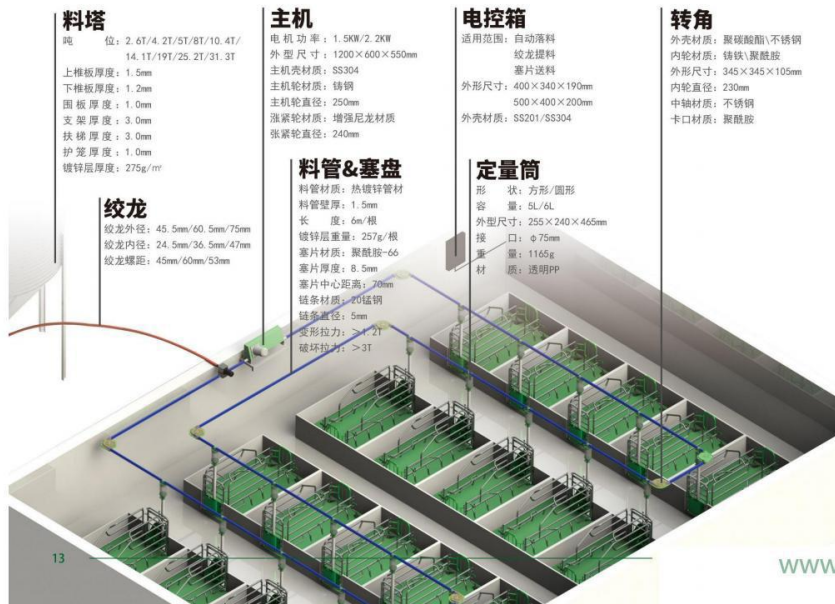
料塔

吨　　位：2.6T/4.2T/5T/8T/10.4T/14.1T/19T/25.2T/31.3T
上椎板厚度：1.5mm
下椎板厚度：1.2mm
围板厚度：1.0mm
支架厚度：3.0mm
扶梯厚度：3.0mm
护笼厚度：1.0mm
镀锌层厚度：275g/m²

绞龙

绞龙外径：45.5mm/60.5mm/75mm
绞龙内径：24.5mm/36.5mm/47mm
绞龙螺距：45mm/60mm/53mm

主机

电机功率：1.5KW/2.2KW
外型尺寸：1200×600×550mm
主机壳材质：SS304
主机轮材质：铸钢
主机轮直径：250mm
涨紧轮材质：增强尼龙材质
张紧轮直径：240mm

料管&塞盘

料管材质：热镀锌管材
料管壁厚：1.5mm
长　　度：6m/根
镀锌层重量：257g/根
塞片材质：聚酰胺-66
塞片厚度：8.5mm
塞片中心距离：70mm
链条材质：20锰钢
链条直径：5mm
变形拉力：>1.2T
破坏拉力：>3T

电控箱

适用范围：自动落料
　　　　　绞龙提料
　　　　　塞片送料
外形尺寸：400×340×190mm
　　　　　500×400×200mm
外壳材质：SS201/SS304

定量筒

形　　状：方形/圆形
容　　量：5L/6L
外型尺寸：255×240×465mm
接　　口：Φ75mm
重　　量：1165g
材　　质：透明PP

转角

外壳材质：聚碳酸酯\不锈钢
内轮材质：铸铁\聚酰胺
外形尺寸：345×345×105mm
内轮直径：230mm
中轴材质：不锈钢
卡口材质：聚酰胺

13

WWW